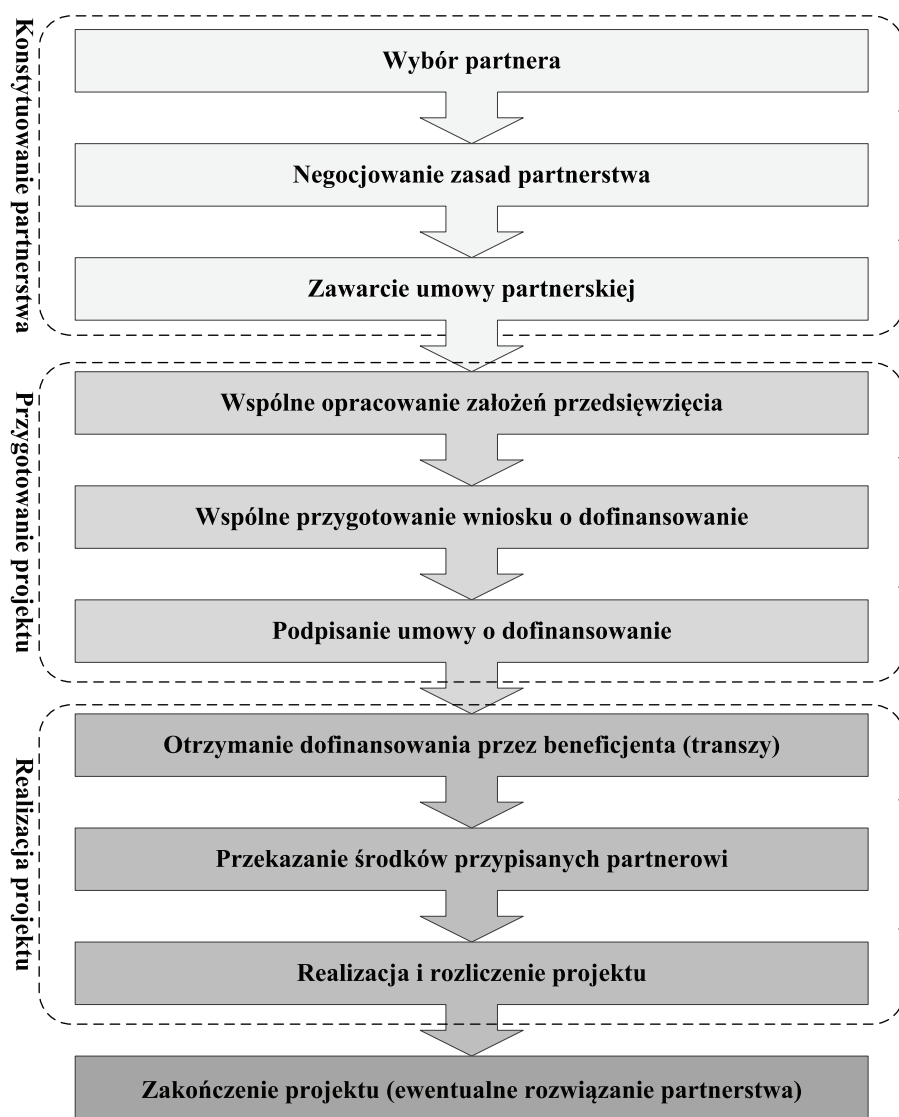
Konstytuowanie partnerstwa

Wybór partnera

Negocjowanie zasad partnerstwa

Zawarcie umowy partnerskiej

Przygotowanie projektu

Wspólne opracowanie założeń przedsięwzięcia

Wspólne przygotowanie wniosku o dofinansowanie

Podpisanie umowy o dofinansowanie

Realizacja projektu

Otrzymanie dofinansowania przez beneficjenta (transzy)

Przekazanie środków przypisanych partnerowi

Realizacja i rozliczenie projektu

Zakończenie projektu (ewentualne rozwiązanie partnerstwa)